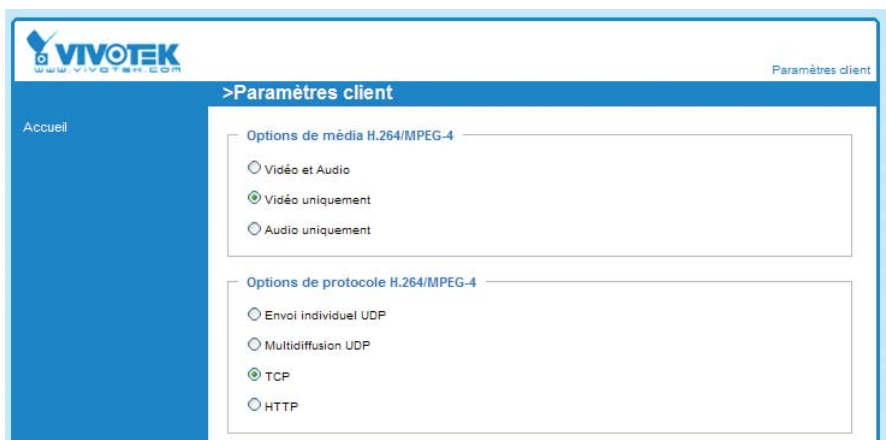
VIVOTEK
www.vivotek.com

Paramètres client

>Paramètres client

Accueil

Options de média H.264/MPEG-4

Vidéo et Audio

Vidéo uniquement

Audio uniquement

Options de protocole H.264/MPEG-4

Envoi individuel UDP

Multidiffusion UDP

TCP

HTTP